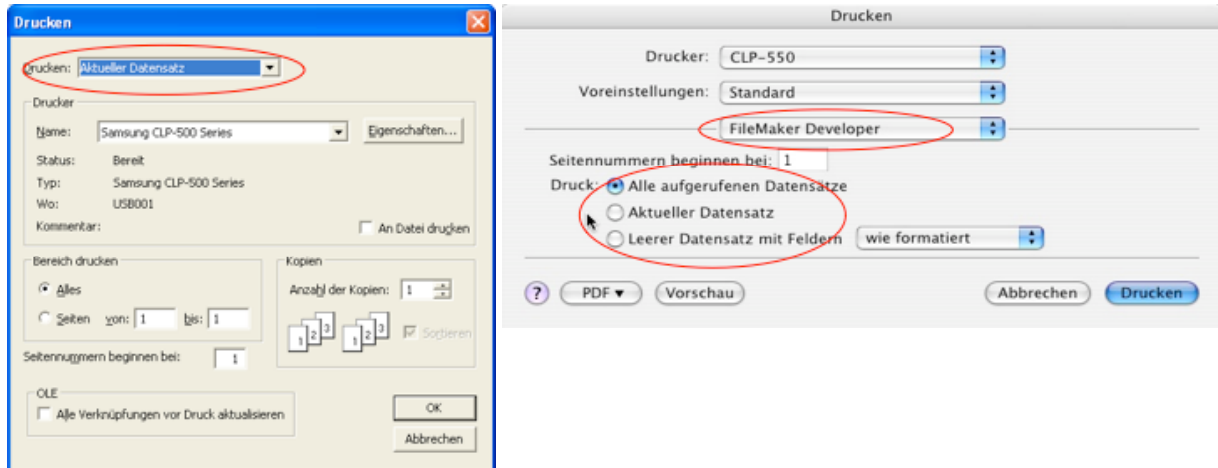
Drucken

Drucken: Aktueller Datensatz

Drucker

Name: Samsung CLP-500 Series

Eigenschaften...

Status: Bereit

Typ: Samsung CLP-500 Series

Wo: USB001

Kommentar:

An Datei drucken

Bereich drucken

Alles

Seiten von: 1 bis: 1

Kopien

Anzahl der Kopien: 1

Sortieren

Seitennummern beginnen bei: 1

OLE

Alle Verknüpfungen vor Druck aktualisieren

OK

Abbrechen

Drucken

Drucker: CLP-550

Voreinstellungen: Standard

FileMaker Developer

Seitennummern beginnen bei: 1

Druck: Alle aufgerufenen Datensatze

Aktueller Datensatz

Leerer Datensatz mit Feldern wie formatiert

?

PDF ▾

Vorschau

Abbrechen

Drucken